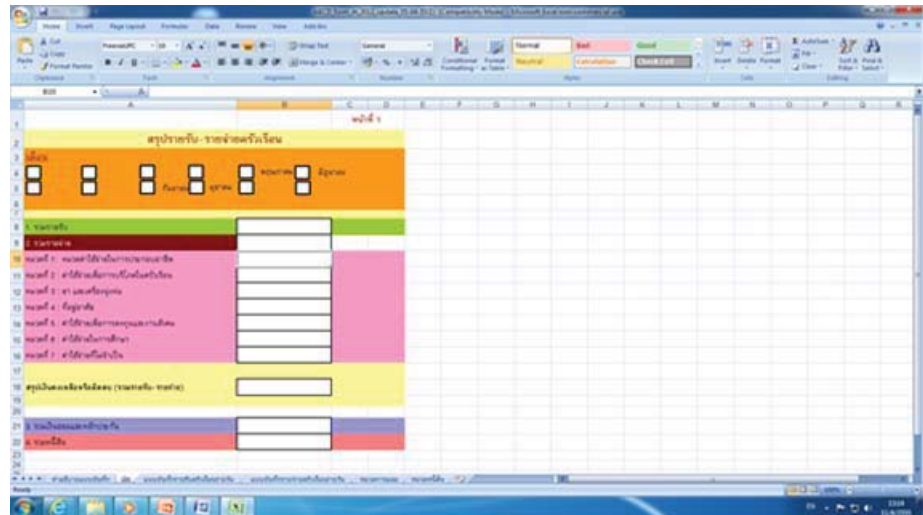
Home Insert Page Layout Formulas Data Review View Add-Ins

Cut Copy Format Painter Paste Wrap Text General Merge & Center Conditional Formatting Format as Table Normal Bad Good Neutral Calculation Check Cell Insert Delete Format AutoSum Fill Clear Sort & Filter Find & Select

Clipboard Font Alignment Number Styles Cells Editing

B35

หน้าที่ 1

สรุปรายรับ - รายจ่ายครัวเรือน

เดือน

1. รวมรายรับ

2. รวมรายจ่าย

หมวดที่ 1 : หมวดค่าใช้จ่ายในการประกอบอาชีพ

หมวดที่ 2 : ค่าใช้จ่ายเพื่อการบริโภคในครัวเรือน

หมวดที่ 3 : ยา และเครื่องอุปโภค

หมวดที่ 4 : ที่อยู่อาศัย

หมวดที่ 5 : ค่าใช้จ่ายเพื่อการลงทุนและการศึกษา

หมวดที่ 6 : ค่าใช้จ่ายในการเดินทาง

หมวดที่ 7 : ค่าใช้จ่ายที่ไม่จำเป็น

สรุปเงินคงเหลือหรือติดลบ (รายรับ - รายจ่าย)

3. รวมเงินออมและเงินฝาก

4. รวมหนี้สิน

Ready